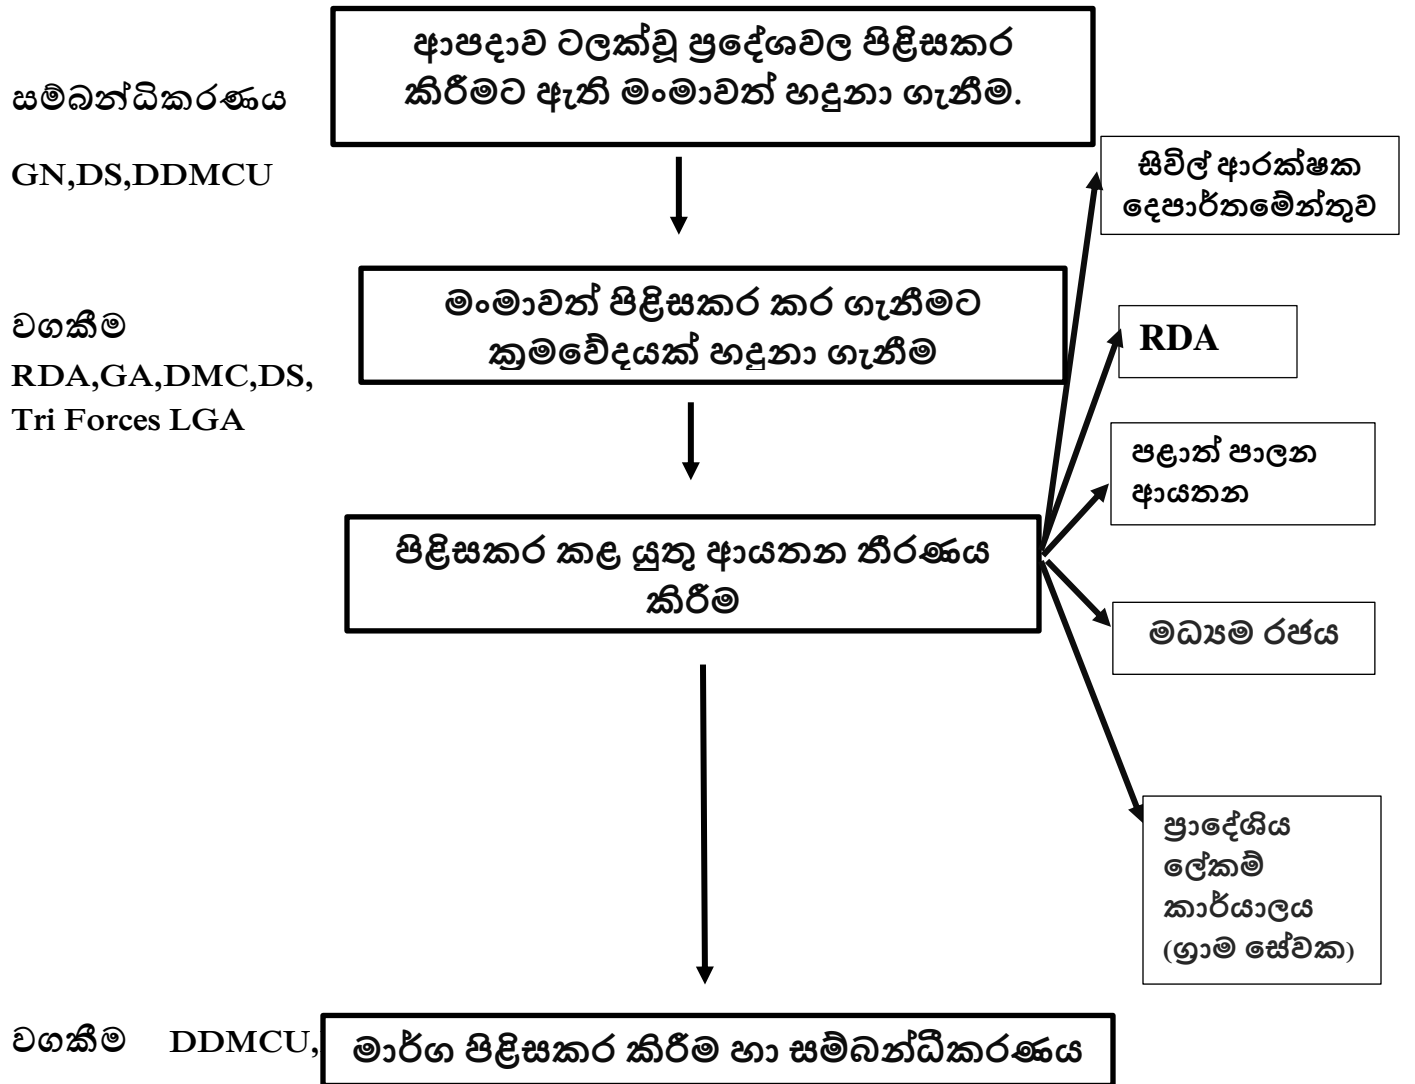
සම්බන්ධිකරණය

GN,DS,DDMCU

ආපදාව වලක්වූ ප්‍රදේශවල පිළිසකර කිරීමට ඇති මංමාවත් හදුනා ගැනීම.

සිවිල් ආරක්ෂක දෙපාර්තමේන්තුව

වගකීම
RDA,GA,DMC,DS, Tri Forces LGA

මංමාවත් පිළිසකර කර ගැනීමට ක්‍රමවේදයක් හදුනා ගැනීම

RDA

පළාත් පාලන ආයතන

පිළිසකර කළ යුතු ආයතන තීරණය කිරීම

මධ්‍යම රජය

ප්‍රාදේශිය ලේකම් කාර්යාලය (ග්‍රාම සේවක)

වගකීම DDMCU,

මාර්ග පිළිසකර කිරීම හා සම්බන්ධීකරණය